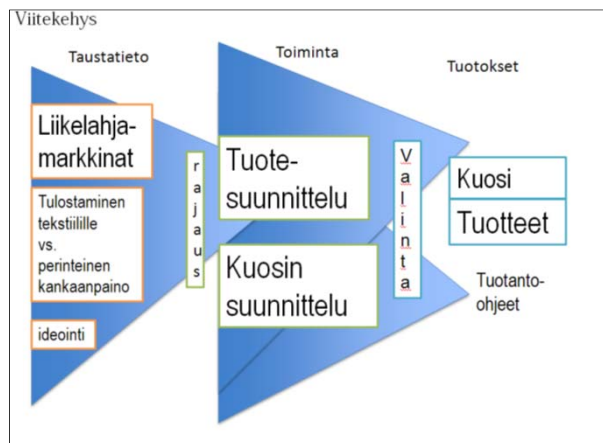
Viitekehys

Taustatieto

Toiminta

Tuotokset

Liikelahja-markkinat

Tulostaminen tekstiilille vs. perinteinen kankaanpaino

ideointi

r
a
j
a
u
s

Tuote-suunnittelu

Kuosin suunnittelu

V
a
l
i
n
t
a

Kuosi

Tuotteet

Tuotanto-ohjeet